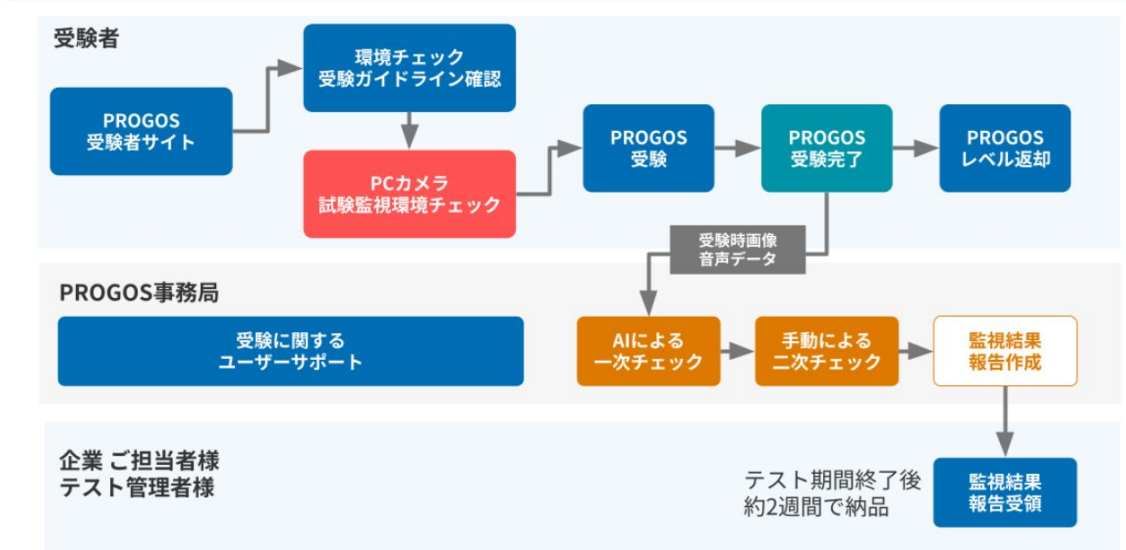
受験者

PROGOS
受験者サイト

環境チェック
受験ガイドライン確認

PCカメラ
試験監視環境チェック

PROGOS
受験

PROGOS
受験完了

PROGOS
レベル返却

受験時画像
音声データ

PROGOS事務局

受験に関する
ユーザーサポート

AIによる
一次チェック

手動による
二次チェック

監視結果
報告作成

企業 ご担当者様
テスト管理者様

テスト期間終了後
約2週間で納品

監視結果
報告受領